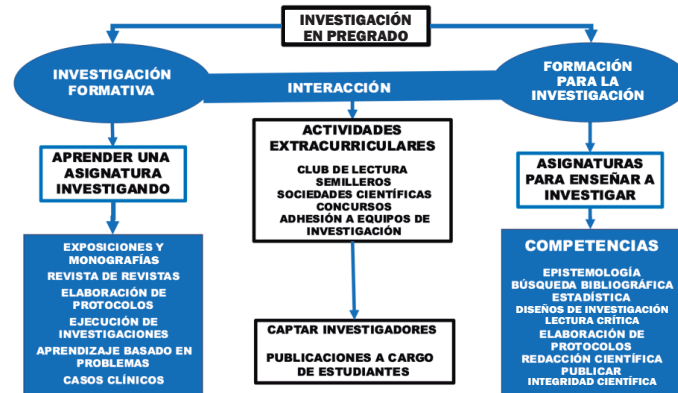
INVESTIGACIÓN EN PREGRADO

INVESTIGACIÓN FORMATIVA

INTERACCIÓN

FORMACIÓN PARA LA INVESTIGACIÓN

APRENDER UNA ASIGNATURA INVESTIGANDO

ACTIVIDADES EXTRACURRICULARES

CLUB DE LECTURA
SEMILLEROS
SOCIEDADES CIENTÍFICAS
CONCURSOS
ADHESIÓN A EQUIPOS DE INVESTIGACIÓN

ASIGNATURAS PARA ENSEÑAR A INVESTIGAR

EXPOSICIONES Y MONOGRAFÍAS
REVISTA DE REVISTAS
ELABORACIÓN DE PROTOCOLOS
EJECUCIÓN DE INVESTIGACIONES
APRENDIZAJE BASADO EN PROBLEMAS
CASOS CLÍNICOS

CAPTAR INVESTIGADORES

PUBLICACIONES A CARGO DE ESTUDIANTES

COMPETENCIAS

EPISTEMOLOGÍA
BÚSQUEDA BIBLIOGRÁFICA
ESTADÍSTICA
DISEÑOS DE INVESTIGACIÓN
LECTURA CRÍTICA
ELABORACIÓN DE PROTOCOLOS
REDACCIÓN CIENTÍFICA
PUBLICAR
INTEGRIDAD CIENTÍFICA